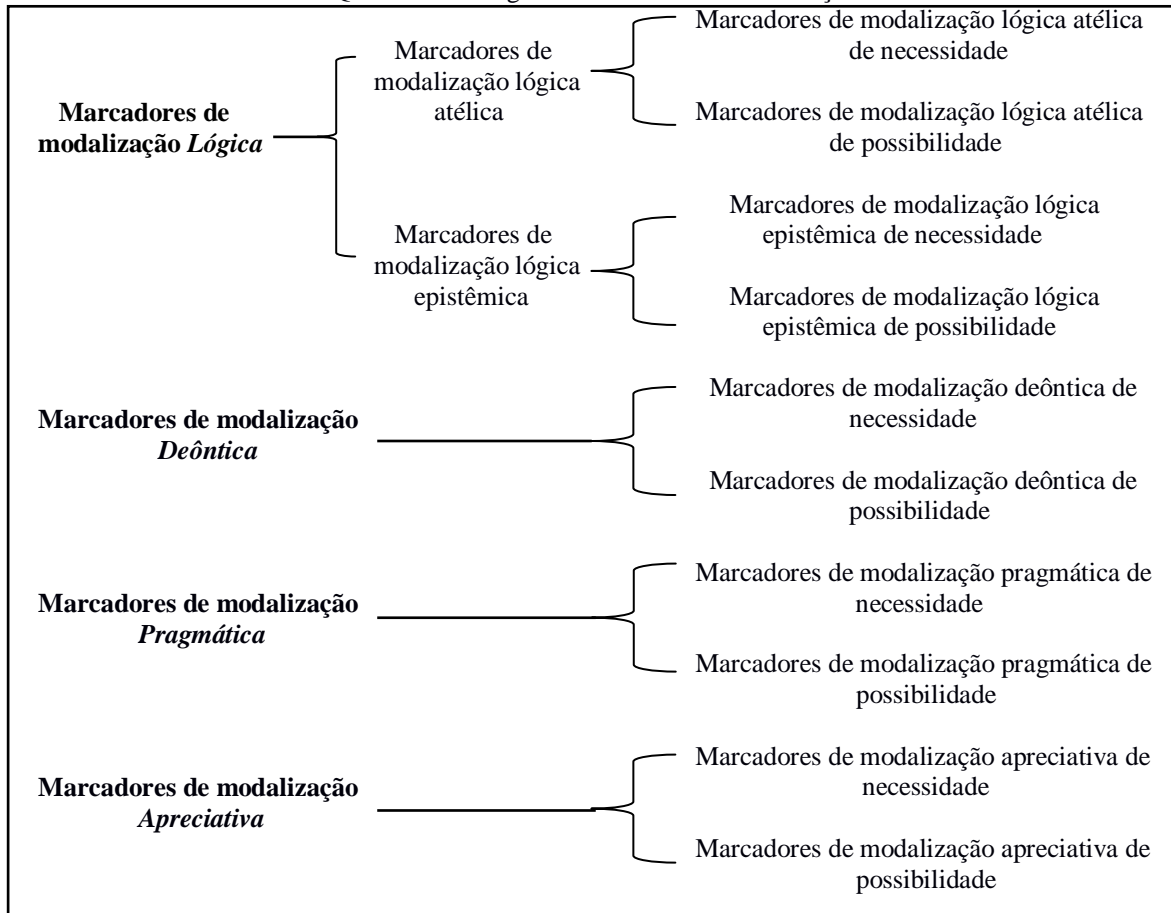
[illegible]

**Marcadores de modalização *Lógica***

Marcadores de modalização lógica atélica

Marcadores de modalização lógica atélica de necessidade

Marcadores de modalização lógica atélica de possibilidade

Marcadores de modalização lógica epistêmica

Marcadores de modalização lógica epistêmica de necessidade

Marcadores de modalização lógica epistêmica de possibilidade

**Marcadores de modalização *Deôntica***

Marcadores de modalização deôntica de necessidade

Marcadores de modalização deôntica de possibilidade

**Marcadores de modalização *Pragmática***

Marcadores de modalização pragmática de necessidade

Marcadores de modalização pragmática de possibilidade

**Marcadores de modalização *Apreciativa***

Marcadores de modalização apreciativa de necessidade

Marcadores de modalização apreciativa de possibilidade